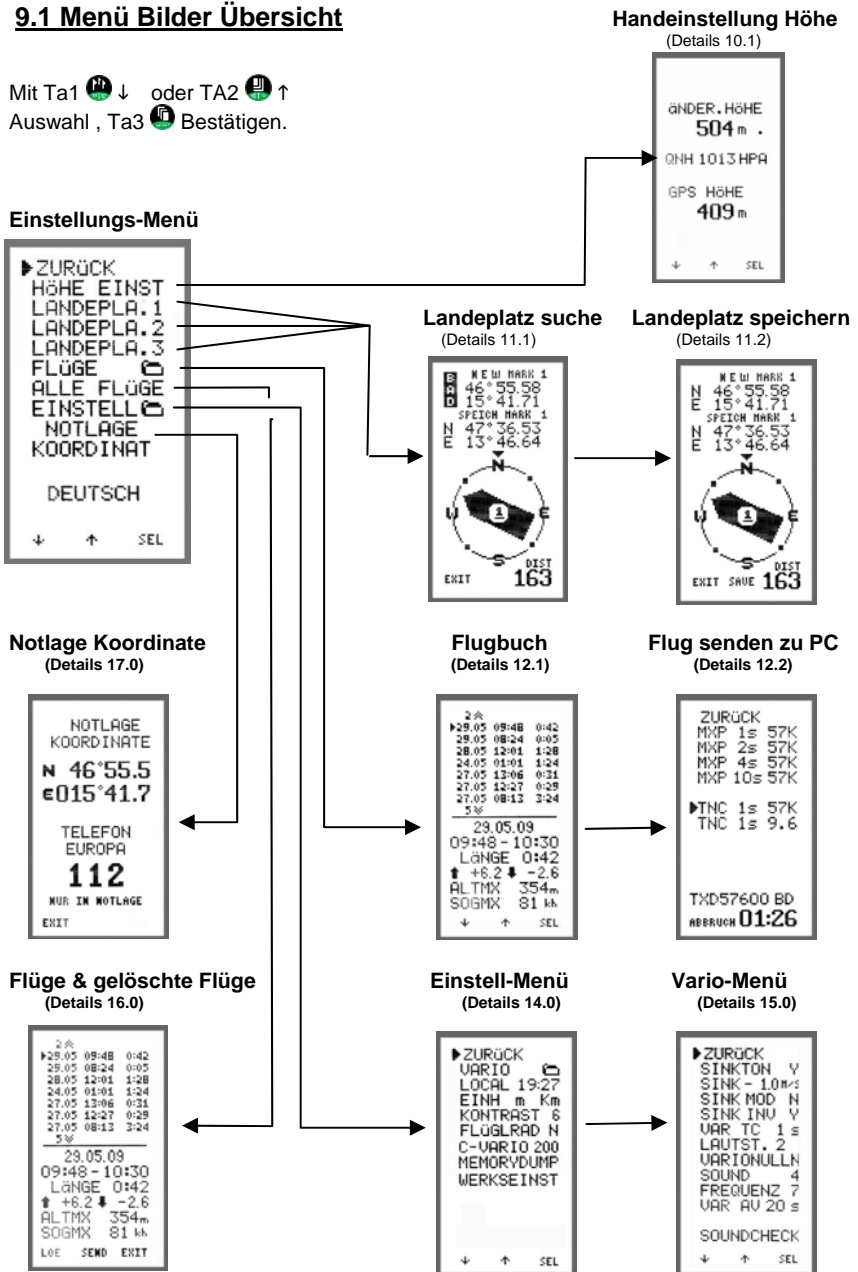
9.1 Menü Bilder Übersicht

Mit Ta1 ↓ oder TA2 ↑ Auswahl , Ta3 Bestätigen.

Handeinstellung Höhe
(Details 10.1)

ÄNDER.HÖHE
504 m .
QNH 1013 HPA
GPS HÖHE
409 m
↓ ↑ SEL

Einstellungs-Menü

▶ZURÜCK
HÖHE EINST
LANDEPLA.1
LANDEPLA.2
LANDEPLA.3
FLÜGE
ALLE FLÜGE
EINSTELL
NOTLAGE
KOORDINAT
DEUTSCH
↓ ↑ SEL

Landeplatz suche
(Details 11.1)

NEW MARK 1
N 46°55.58
E 15°41.71
SPEICH MARK 1
N 47°36.53
E 13°46.64
N
W E
S
EXIT DIST 163

Landeplatz speichern
(Details 11.2)

NEW MARK 1
N 46°55.58
E 15°41.71
SPEICH MARK 1
N 47°36.53
E 13°46.64
N
W E
S
EXIT SAVE DIST 163

Notlage Koordinate
(Details 17.0)

NOTLAGE
KOORDINATE
N 46°55.5
E015°41.7
TELEFON
EUROPA
112
NUR IN NOTLAGE
EXIT

Flugbuch
(Details 12.1)

▶29.05 09:48 0:42
29.05 08:24 0:05
28.05 12:01 1:28
24.05 01:01 1:24
27.05 13:06 0:31
27.05 12:27 0:29
27.05 08:13 3:24
29.05.09
09:48 - 10:30
LÄNGE 0:42
+6.2 -2.6
ALTMX 354m
SOGMX 81 kh
↓ ↑ SEL

Flug senden zu PC
(Details 12.2)

ZURÜCK
MXP 1s 57K
MXP 2s 57K
MXP 4s 57K
MXP 10s 57K
▶TNC 1s 57K
TNC 1s 9.6
TXD57600 BD
ABBRUCH 01:26

Flüge & gelöschte Flüge
(Details 16.0)

▶29.05 09:48 0:42
29.05 08:24 0:05
28.05 12:01 1:28
24.05 01:01 1:24
27.05 13:06 0:31
27.05 12:27 0:29
27.05 08:13 3:24
29.05.09
09:48 - 10:30
LÄNGE 0:42
+6.2 -2.6
ALTMX 354m
SOGMX 81 kh
LOE SEND EXIT

Einstell-Menü
(Details 14.0)

▶ZURÜCK
VARIO
LOCAL 19:27
EINH m Km
KONTRAST 6
FLÜGLRAD N
C-VARIO 200
MEMORYDUMP
WERKSEINST
↓ ↑ SEL

Vario-Menü
(Details 15.0)

▶ZURÜCK
SINKTON Y
SINK - 1.0M/s
SINK MOD N
SINK INV Y
VAR TC 1 s
LAUTST. 2
VARIONULLN
SOUND 4
FREQUENZ 7
VAR AV 20 s
SOUNDCHECK
↓ ↑ SEL